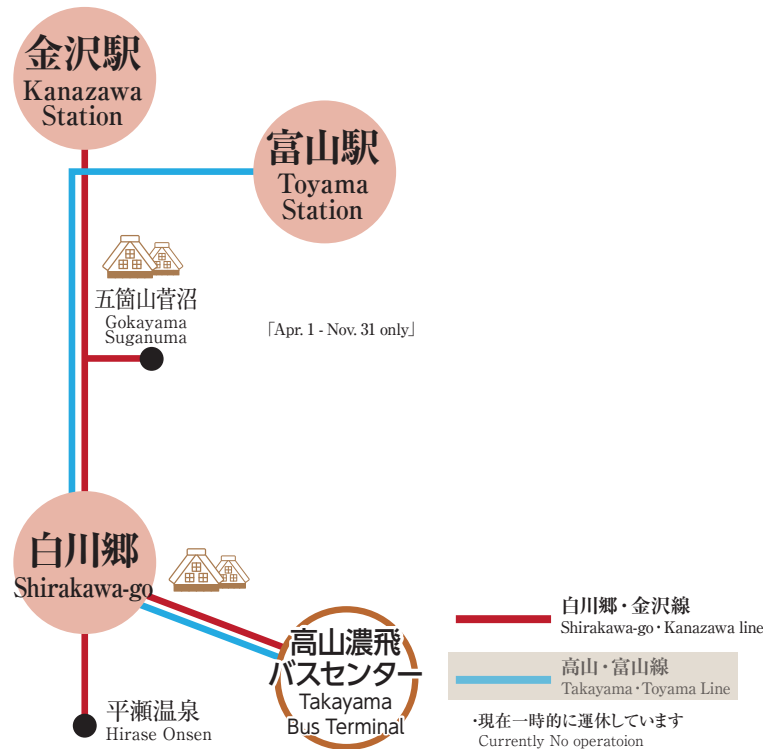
金沢駅
Kanazawa Station

富山駅
Toyama Station

五箇山菅沼
Gokayama Suganuma

「Apr. 1 - Nov. 31 only」

白川郷
Shirakawa-go

高山濃飛バスセンター
Takayama Bus Terminal

平瀬温泉
Hirase Onsen

白川郷・金沢線
Shirakawa-go・Kanazawa line

高山・富山線
Takayama・Toyama Line

・現在一時的に運休しています
Currently No operatoion